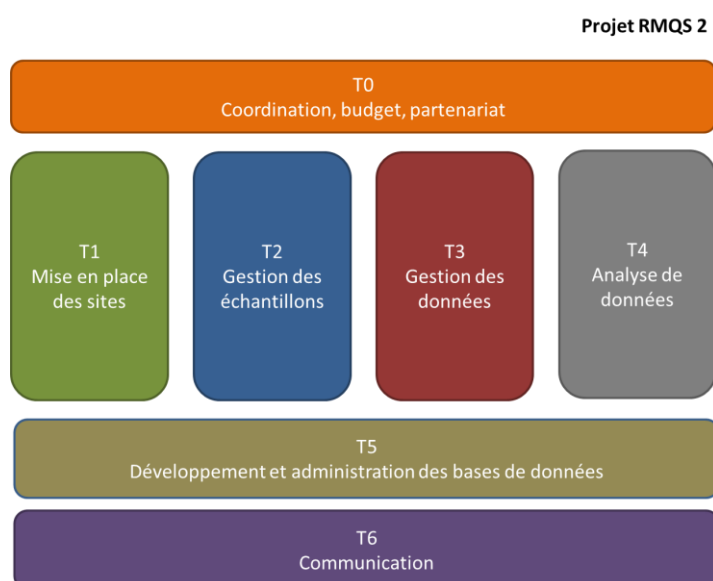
Projet RMQS 2

T0
Coordination, budget, partenariat

T1
Mise en place des sites

T2
Gestion des échantillons

T3
Gestion des données

T4
Analyse de données

T5
Développement et administration des bases de données

T6
Communication